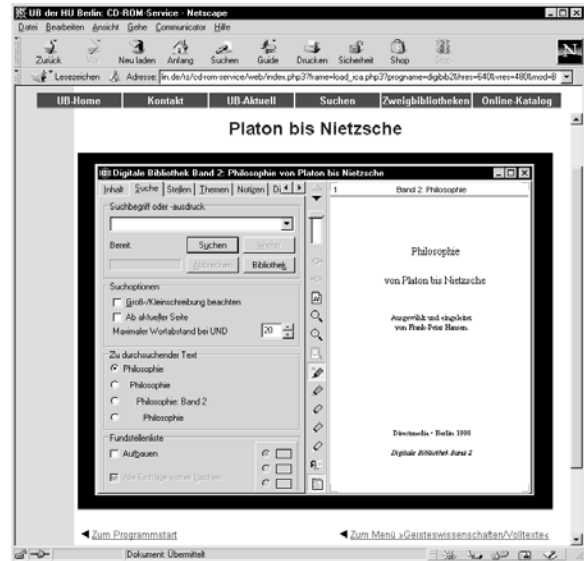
UB der HU Berlin: CD-ROM-Service - Netscape

Datei Bearbeiten Ansicht Gehe Communicator Hilfe

Zurück Vor Neu laden Anfang Suchen Guide Drucken Sicherheit Shop Stop

Lesezeichen Adresse: lin.de/iz/cd-rom-service/web/index.php3?frame=load_ica.php3?progname=digib2&hres=640&vres=480&mod=8

UB-Home Kontakt UB-Aktuell Suchen Zweigbibliotheken Online-Katalog

Platon bis Nietzsche

Digitale Bibliothek Band 2: Philosophie von Platon bis Nietzsche

Inhalt Suche Stellen Themen Notizen Di

Suchbegriff oder -ausdruck

Bereit. Suchen Weiter

Abbrechen Bibliothek

Suchoptionen

Groß-/Kleinschreibung beachten

Ab aktueller Seite

Maximaler Wortabstand bei UND 20

Zu durchsuchender Text

Philosophie

Philosophie

Philosophie: Band 2

Philosophie

Fundstellenliste

Aufbauen

Alle Einträge vorher löschen

1 Band 2: Philosophie

Philosophie

von Platon bis Nietzsche

Ausgewählt und eingeleitet von Frank-Peter Hansen.

Directmedia • Berlin 1998

Digitale Bibliothek Band 2

Zum Programmstart

Zum Menü »Geisteswissenschaften/Volltexte«

Dokument: Übermittelt